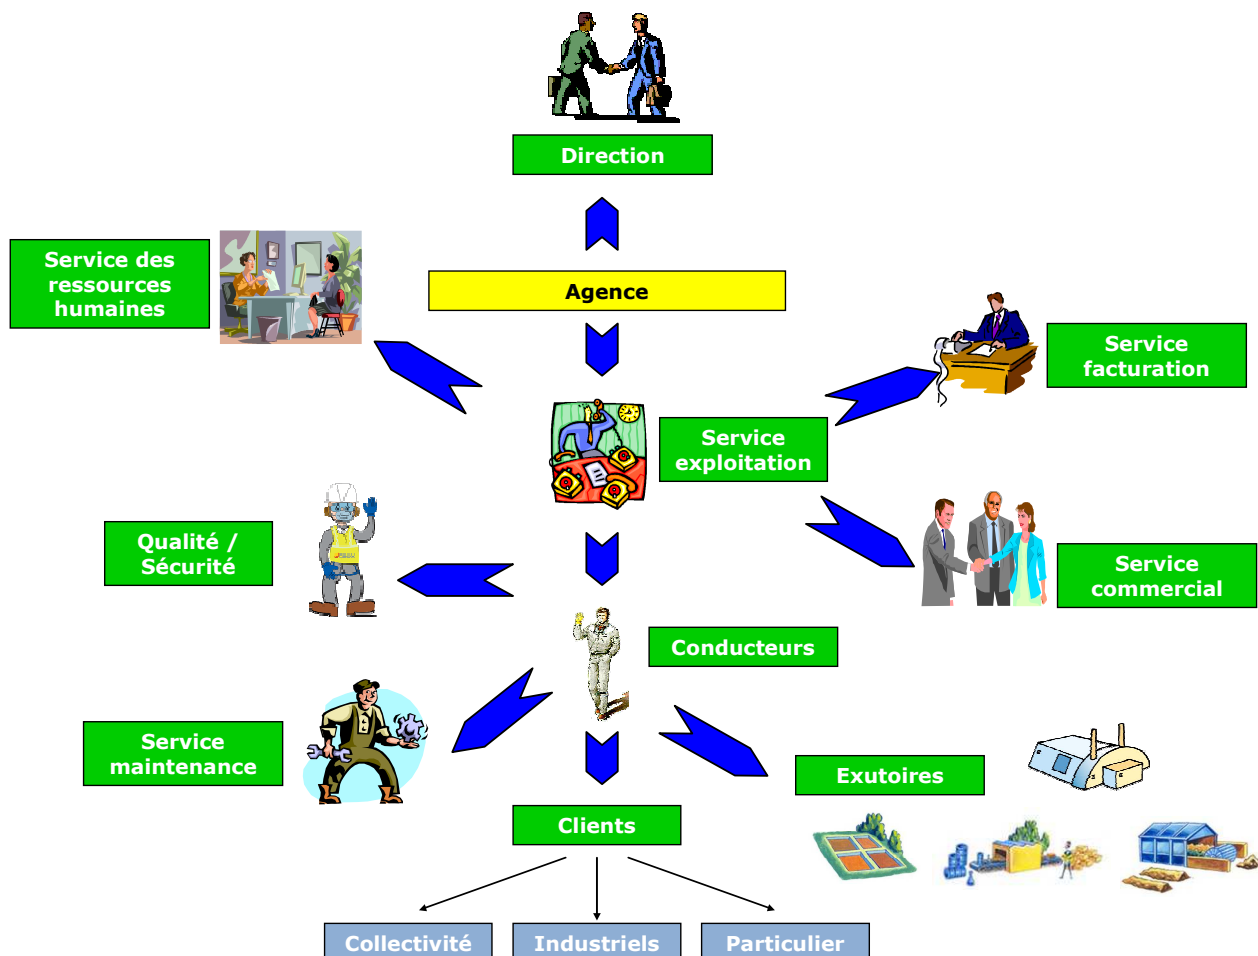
Direction

Agence

Service des ressources humaines

Service facturation

Service exploitation

Qualité / Sécurité

Service commercial

Conducteurs

Service maintenance

Exutoires

Clients

Collectivité

Industriels

Particulier